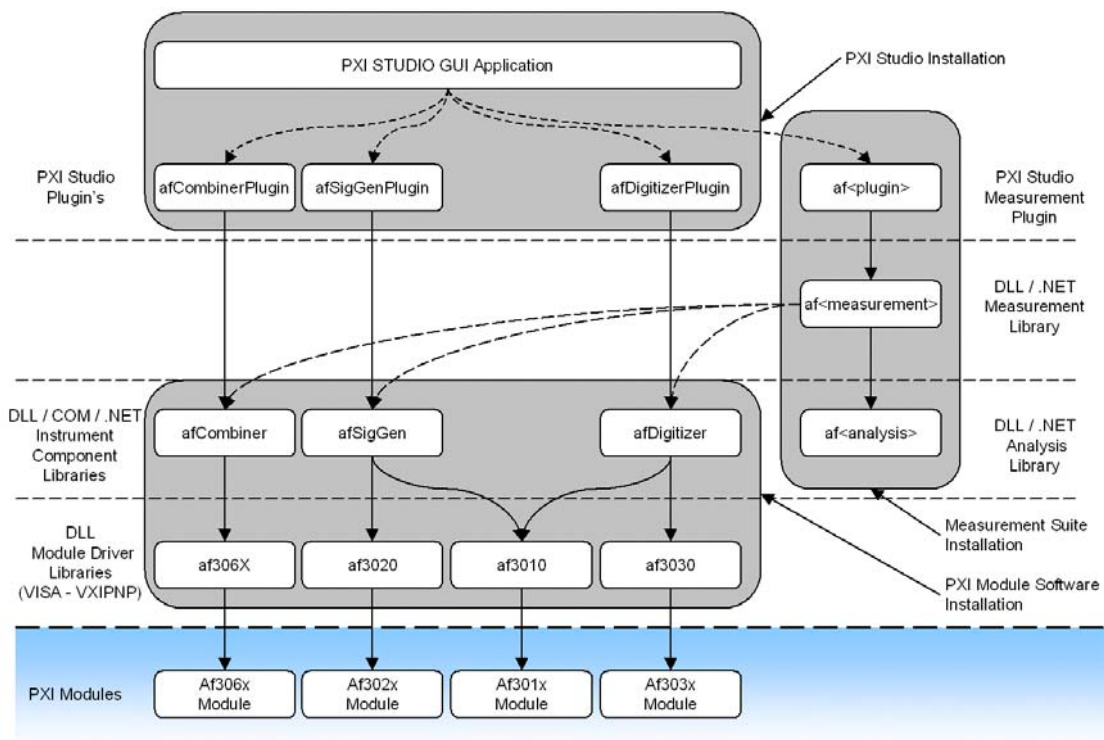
PXI STUDIO GUI Application

PXI Studio Installation

PXI Studio Plugin's

afCombinerPlugin

afSigGenPlugin

afDigitizerPlugin

af<plugin>

PXI Studio Measurement Plugin

af<measurement>

DLL / .NET Measurement Library

DLL / COM / .NET Instrument Component Libraries

afCombiner

afSigGen

afDigitizer

af<analysis>

DLL / .NET Analysis Library

DLL Module Driver Libraries (VISA - VXIPNP)

af306X

af3020

af3010

af3030

Measurement Suite Installation

PXI Module Software Installation

PXI Modules

Af306x Module

Af302x Module

Af301x Module

Af303x Module